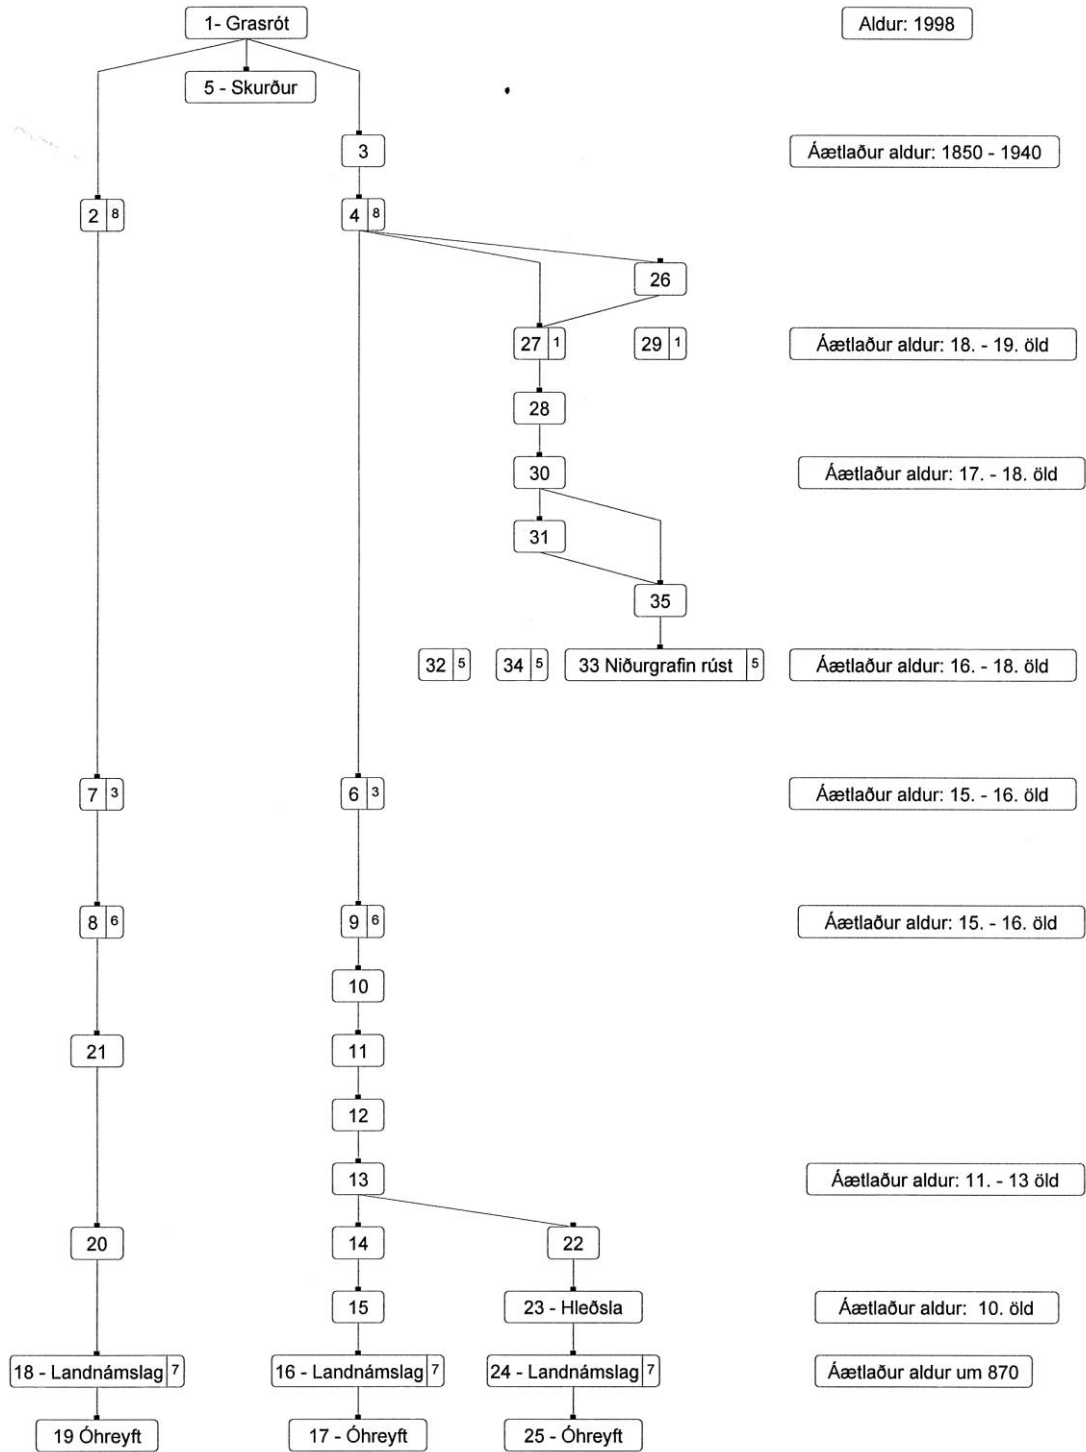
1- Grasrót

Aldur: 1998

5 - Skurður

3

Áætlaður aldur: 1850 - 1940

2 8

4 8

26

27 1

29 1

Áætlaður aldur: 18. - 19. öld

28

30

Áætlaður aldur: 17. - 18. öld

31

35

32 5

34 5

33 Niðurgrafin rúst 5

Áætlaður aldur: 16. - 18. öld

7 3

6 3

Áætlaður aldur: 15. - 16. öld

8 6

9 6

Áætlaður aldur: 15. - 16. öld

10

21

11

12

13

Áætlaður aldur: 11. - 13 öld

20

14

22

15

23 - Hleðsla

Áætlaður aldur: 10. öld

18 - Landnámslag 7

16 - Landnámslag 7

24 - Landnámslag 7

Áætlaður aldur um 870

19 Óhreyft

17 - Óhreyft

25 - Óhreyft